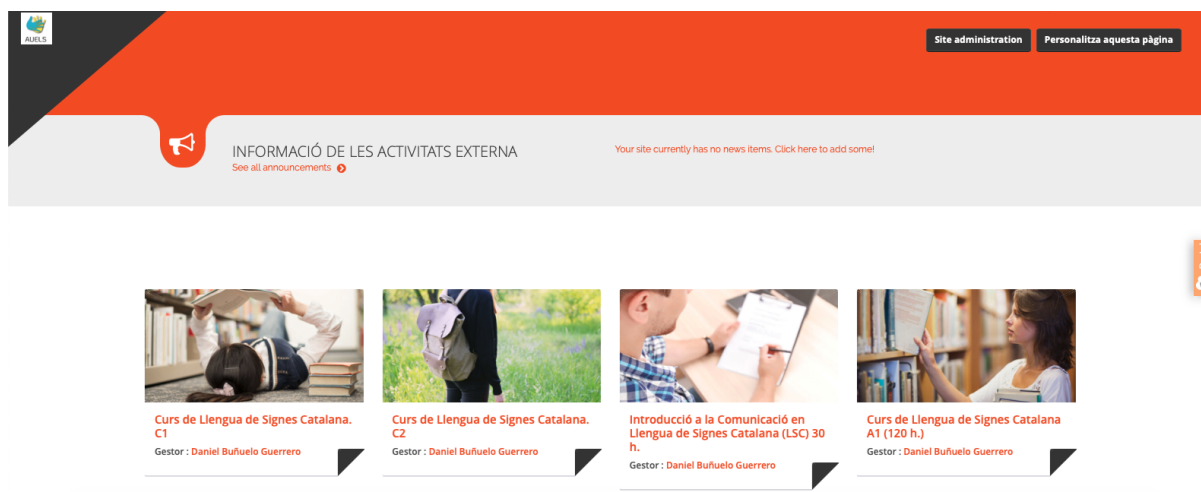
AUELS

Site administration

Personalitza aquesta pàgina

INFORMACIÓ DE LES ACTIVITATS EXTERNA

See all announcements

Your site currently has no news items. Click here to add some!

Curs de Llengua de Signes Catalana. C1

Gestor : Daniel Buñuelo Guerrero

Curs de Llengua de Signes Catalana. C2

Gestor : Daniel Buñuelo Guerrero

Introducció a la Comunicació en Llengua de Signes Catalana (LSC) 30 h.

Gestor : Daniel Buñuelo Guerrero

Curs de Llengua de Signes Catalana A1 (120 h.)

Gestor : Daniel Buñuelo Guerrero